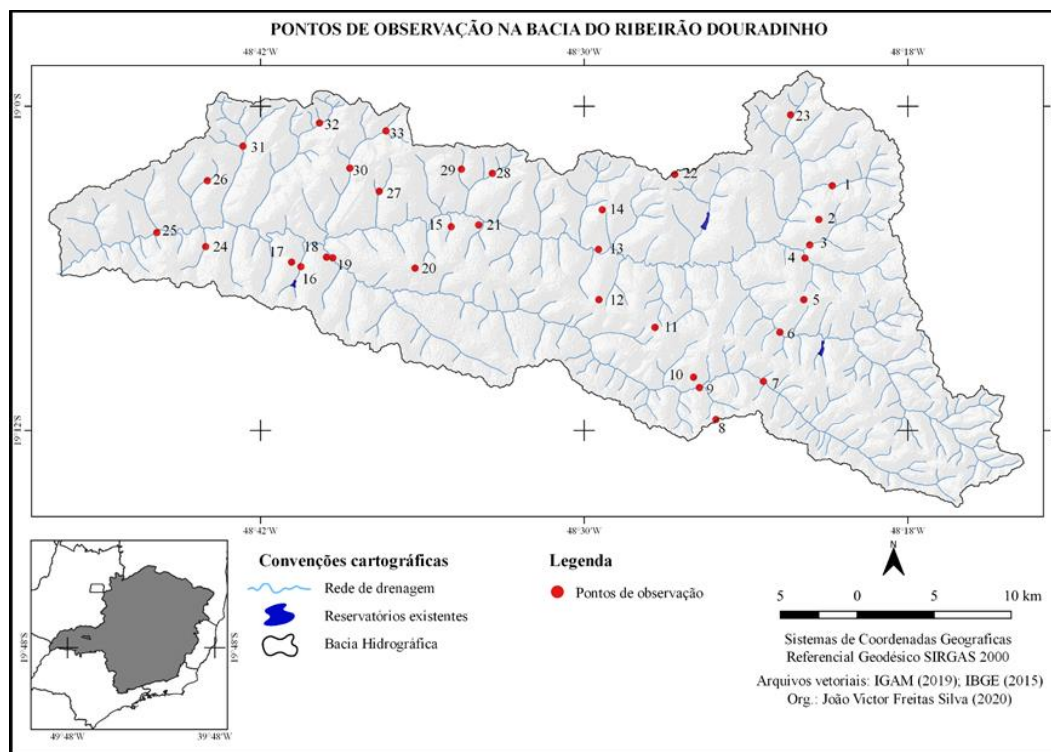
PONTOS DE OBSERVAÇÃO NA BACIA DO RIBEIRÃO DOURADINHO

48°42'W 48°30'W 48°18'W

19°0'S

19°12'S

23
32
33
31
30
29
28
22
1
26
27
14
2
15
21
25
24
13
3
18
4
17
19
16
20
12
5
11
6
10
7
9
8

48°42'W 48°30'W 48°18'W

19°48'S 19°48'S

49°48'W 39°48'W

Convenções cartográficas

Rede de drenagem

Reservatórios existentes

Bacia Hidrográfica

Legenda

Pontos de observação

N

5 0 5 10 km

Sistemas de Coordenadas Geograficas
Referencial Geodésico SIRGAS 2000

Arquivos vetoriais: IGAM (2019); IBGE (2015)
Org.: João Victor Freitas Silva (2020)